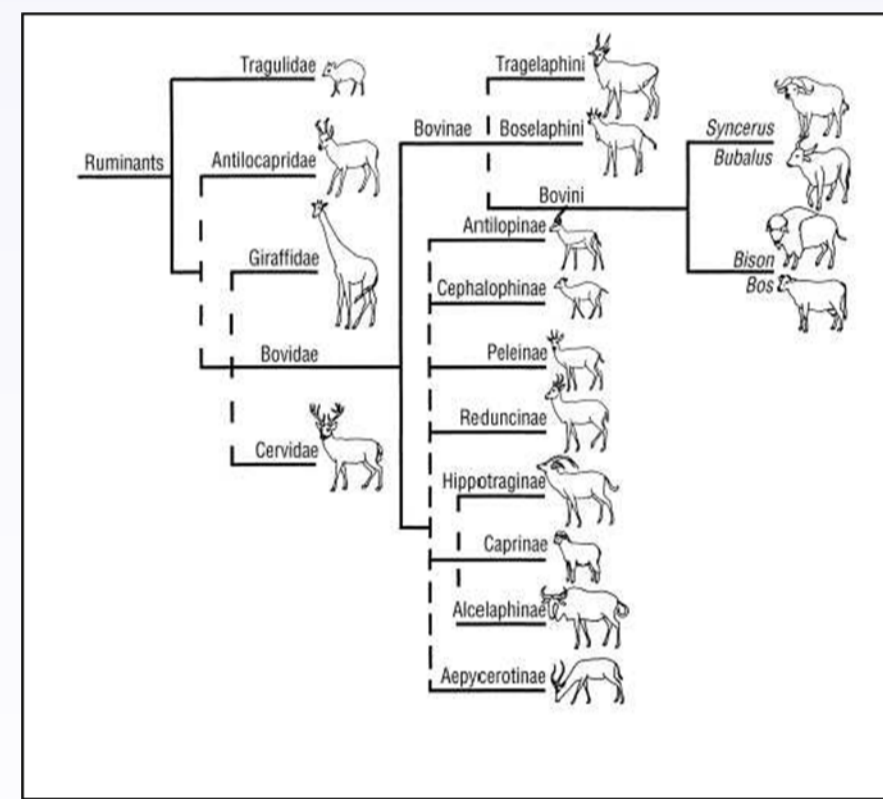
Ruminants
Tragulidae
Antilocapridae
Giraffidae
Bovidae
Cervidae
Bovinae
Tragelaphini
Boselaphini
Bovini
Syncerus
Bubalus
Bison
Bos
Antilopinae
Cephalophinae
Peleinae
Reduncinae
Hippotraginae
Caprinae
Alcelaphinae
Aepycerotinae